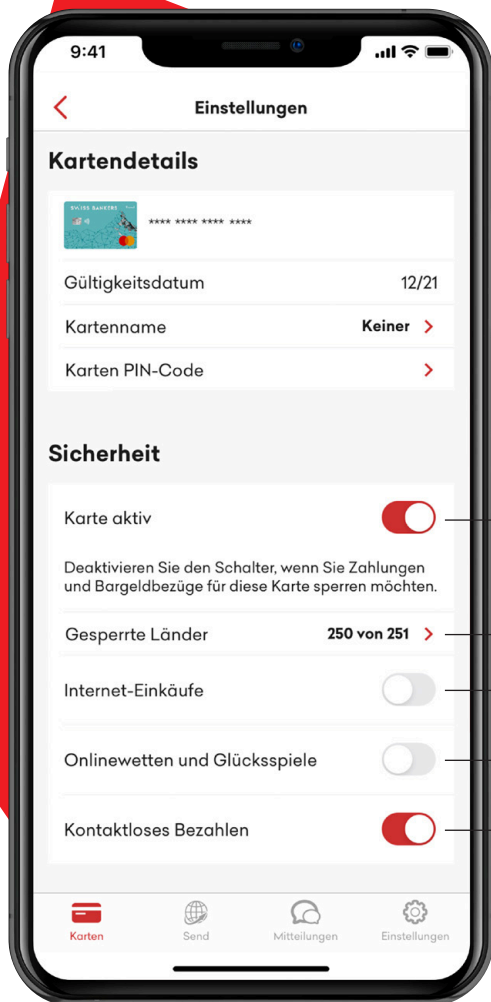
9:41

Einstellungen

Kartendetails

SWISS BANKERS

**** **** **** ****

Gültigkeitsdatum 12/21

Kartenname Keiner

Karten PIN-Code

Sicherheit

Karte aktiv

Deaktivieren Sie den Schalter, wenn Sie Zahlungen und Bargeldbezüge für diese Karte sperren möchten.

Gesperrte Länder 250 von 251

Internet-Einkäufe

Onlinewetten und Glücksspiele

Kontaktloses Bezahlen

Karten Send Mitteilungen Einstellungen